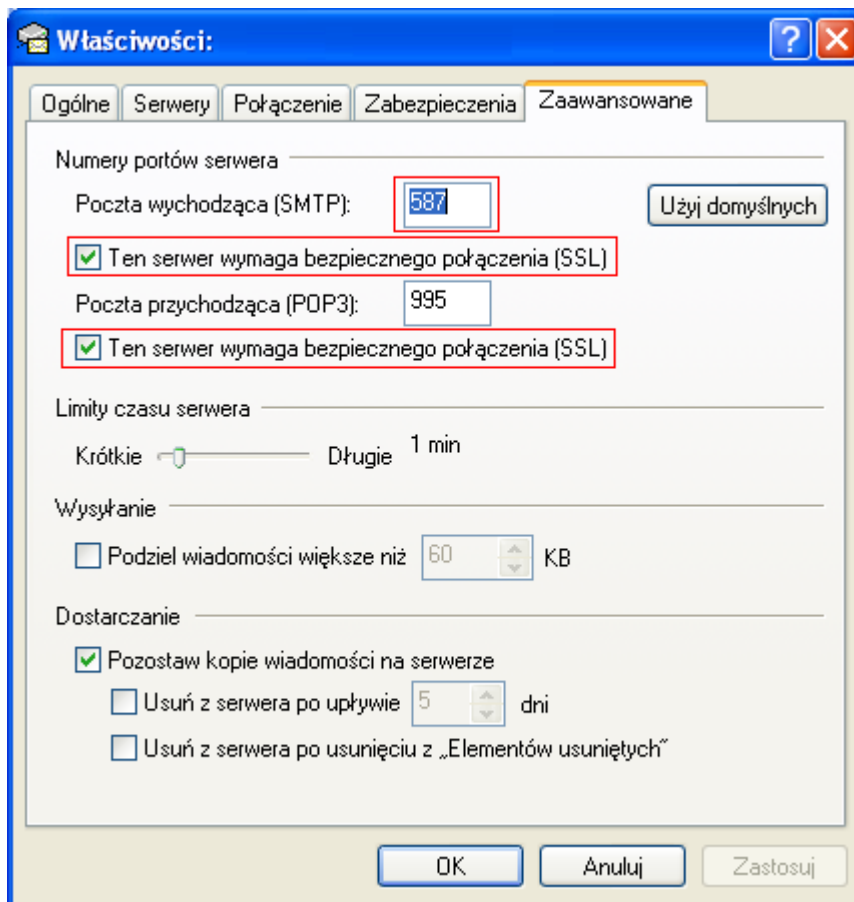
Właściwości:

?

Ogólne | Serwery | Połączenie | Zabezpieczenia | Zaawansowane

Numery portów serwera

Poczta wychodząca (SMTP): 587

Użyj domyślnych

Ten serwer wymaga bezpiecznego połączenia (SSL)

Poczta przychodząca (POP3): 995

Ten serwer wymaga bezpiecznego połączenia (SSL)

Limity czasu serwera

Krótkie Długie 1 min

Wysyłanie

Podziel wiadomości większe niż 60 KB

Dostarczanie

Pozostaw kopie wiadomości na serwerze

Usuń z serwera po upływie 5 dni

Usuń z serwera po usunięciu z „Elementów usuniętych"

OK

Anuluj

Zastosuj